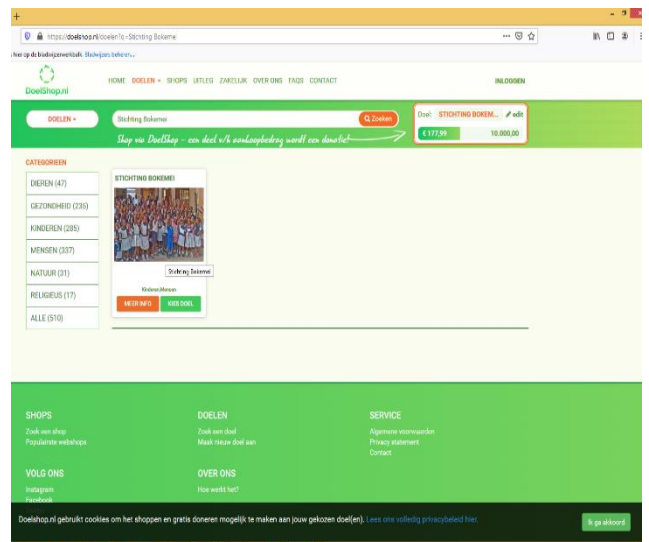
+

https://doelshop.nl/doelen?q=Stichting Bokemei

iker op de bladwijzerwerkbalk. Bladwijzers beheren...

DoelShop.nl

HOME DOELEN SHOPS UITLEG ZAKELIJK OVER ONS FAQS CONTACT

INLOGGEN

DOELEN

Stichting Bokemei

Zoeken

Doel: STICHTING BOKEM... edit

€ 177,99

10.000,00

Shop via DoelShop - een deel v/h aankoopbedrag wordt een donatie!

CATEGORIEEN

DIEREN (47)

GEZONDHEID (235)

KINDEREN (285)

MENSEN (337)

NATUUR (31)

RELIGIEUS (17)

ALLE (510)

STICHTING BOKEMEI

Stichting Bokemei

Kinderen,Mensen

MEER INFO

KIES DOEL

SHOPS

Zoek een shop

Populairste webshops

DOELEN

Zoek een doel

Maak nieuw doel aan

SERVICE

Algemene voorwaarden

Privacy statement

Contact

VOLG ONS

Instagram

Facebook

OVER ONS

Hoe werkt het?

Doelshop.nl gebruikt cookies om het shoppen en gratis doneren mogelijk te maken aan jouw gekozen doel(en). Lees ons volledig privacybeleid hier.

Ik ga akkoord